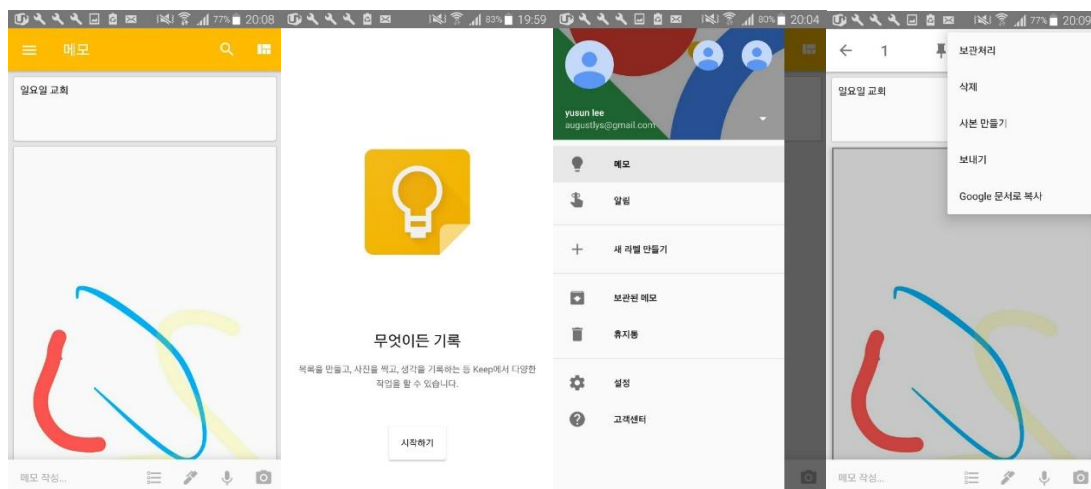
77% 20:08
메모
일요일 교회
메모 작성...

83% 19:59
무엇이든 기록
목록을 만들고, 사진을 찍고, 생각을 기록하는 등 Keep에서 다양한 작업을 할 수 있습니다.
시작하기

80% 20:04
yusun lee
augustlys@gmail.com
메모
알림
새 라벨 만들기
보관된 메모
휴지통
설정
고객센터

77% 20:09
1
일요일 교회
보관처리
삭제
사본 만들기
보내기
Google 문서로 복사
메모 작성...